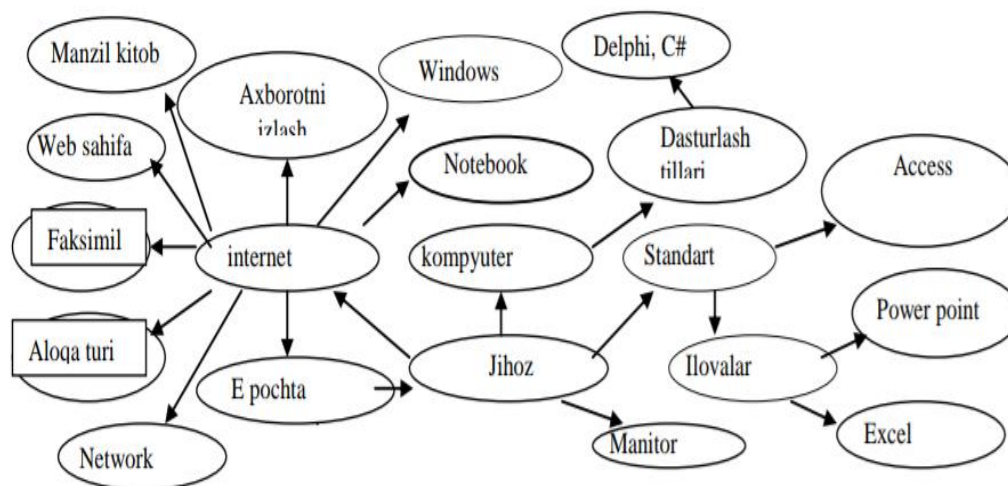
Manzil kitob

Axborotni izlash

Windows

Delphi, C#

Web sahifa

Notebook

Dasturlash tillari

Access

Faksimil

internet

kompyuter

Standart

Power point

Aloqa turi

Jihoz

Ilovalar

E pochta

Excel

Manitor

Network